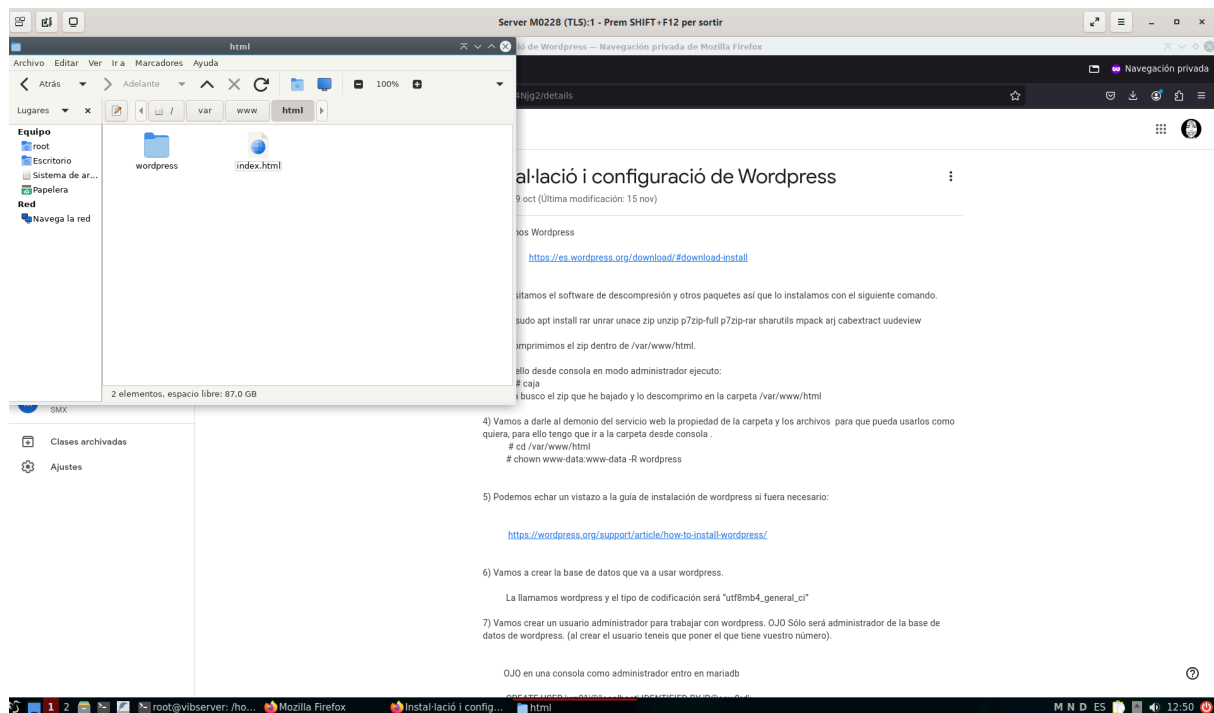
Server M0228 (TLS):1 - Prem SHIFT+F12 per sortir

html

Archivo Editar Ver Ir a Marcadores Ayuda

Atrás Adelante 100%

Lugares / var www html

Equipo
root
Escritorio
Sistema de ar...
Papelera
Red
Navega la red

wordpress
index.html

2 elementos, espacio libre: 87,0 GB

ió de Wordpress — Navegación privada de Mozilla Firefox

Navegación privada

4Njg2/details

al·lació i configuració de Wordpress

9 oct (Última modificación: 15 nov)

nos Wordpress

https://es.wordpress.org/download/#download-install

sitamos el software de descompresión y otros paquetes así que lo instalamos con el siguiente comando.

sudo apt install rar unrar unace zip unzip p7zip-full p7zip-rar sharutils mpack arj cabextract uudeview

omprimimos el zip dentro de /var/www/html.

ello desde consola en modo administrador ejecuto:
# caja
busco el zip que he bajado y lo descomprimo en la carpeta /var/www/html

4) Vamos a darle al demonio del servicio web la propiedad de la carpeta y los archivos para que pueda usarlos como quiera, para ello tengo que ir a la carpeta desde consola .
# cd /var/www/html
# chown www-data:www-data -R wordpress

5) Podemos echar un vistazo a la guía de instalación de wordpress si fuera necesario:

https://wordpress.org/support/article/how-to-install-wordpress/

6) Vamos a crear la base de datos que va a usar wordpress.

La llamamos wordpress y el tipo de codificación será "utf8mb4_general_ci"

7) Vamos crear un usuario administrador para trabajar con wordpress. OJO Sólo será administrador de la base de datos de wordpress. (al crear el usuario teneis que poner el que tiene vuestro número).

OJO en una consola como administrador entro en mariadb

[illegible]

SMX
Clases archivadas
Ajustes

1 2 root@vibserver: /ho... Mozilla Firefox Instal·lació i config... html
M N D ES 12:50